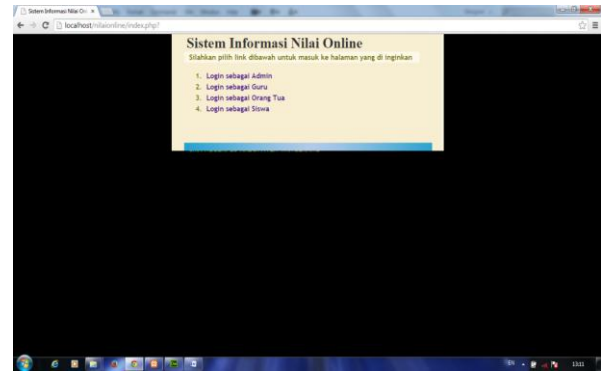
Sistem Informasi Nilai On ×

localhost/nilaionline/index.php?

Sistem Informasi Nilai Online

Silahkan pilih link dibawah untuk masuk ke halaman yang di inginkan

1. Login sebagai Admin
2. Login sebagai Guru
3. Login sebagai Orang Tua
4. Login sebagai Siswa

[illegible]

EN

13:11